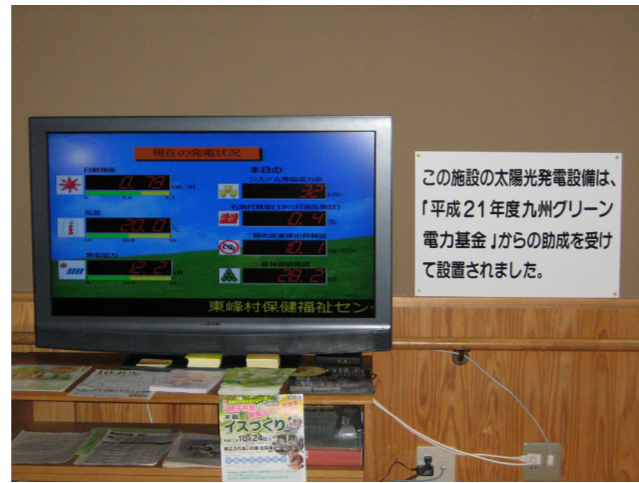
現在の発電状況

日射強度
0.79
kW/㎡

気温
20.0
℃

発電電力
12.2
kW

本日の
システム発電電力量
32
kWh

石油代替量(18ℓ灯油缶換算)
0.4
缶

二酸化炭素排出抑制量
10.1
kg-CO2

森林吸収量換算
28.2
本

東峰村保健福祉セン

この施設の太陽光発電設備は、「平成21年度九州グリーン電力基金」からの助成を受けて設置されました。

イスづくり
10月24日